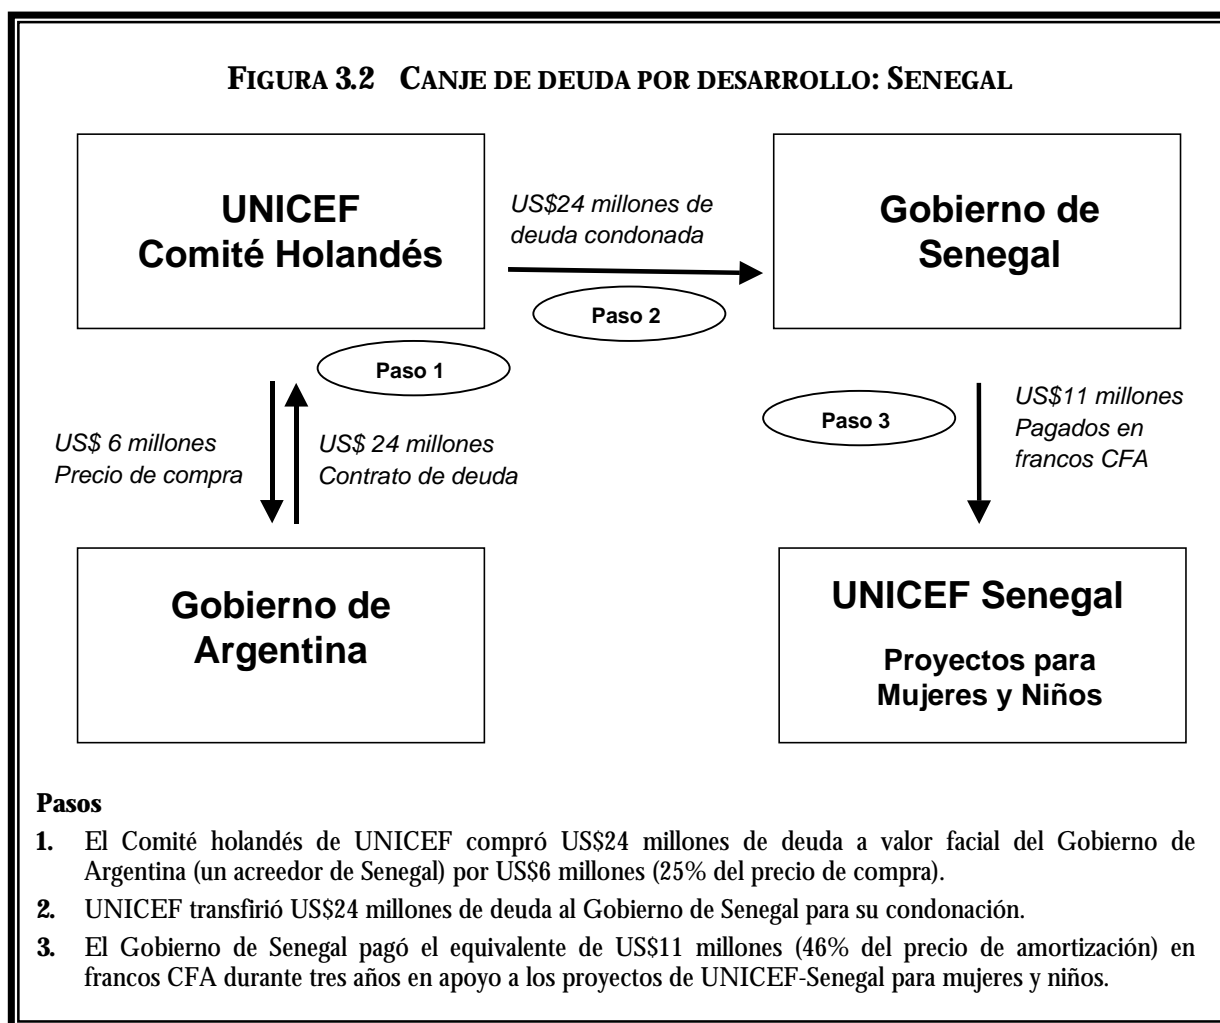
**FIGURA 3.2 CANJE DE DEUDA POR DESARROLLO: SENEGAL**

**UNICEF Comité Holandés**

*US$24 millones de deuda condonada*

Paso 2

**Gobierno de Senegal**

Paso 1

*US$ 6 millones Precio de compra*

*US$ 24 millones Contrato de deuda*

Paso 3

*US$11 millones Pagados en francos CFA*

**Gobierno de Argentina**

**UNICEF Senegal**

**Proyectos para Mujeres y Niños**

**Pasos**

1. El Comité holandés de UNICEF compró US$24 millones de deuda a valor facial del Gobierno de Argentina (un acreedor de Senegal) por US$6 millones (25% del precio de compra).
2. UNICEF transfirió US$24 millones de deuda al Gobierno de Senegal para su condonación.
3. El Gobierno de Senegal pagó el equivalente de US$11 millones (46% del precio de amortización) en francos CFA durante tres años en apoyo a los proyectos de UNICEF-Senegal para mujeres y niños.